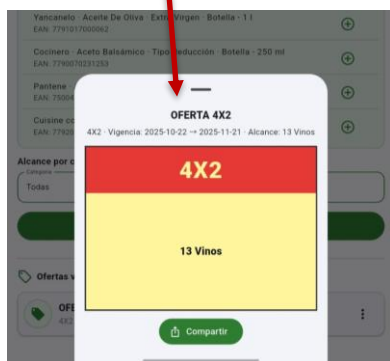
Yancanelo · Aceite De Oliva · Extra Virgen · Botella · 1 l
EAN: 7791017000062

Cocinero · Aceto Balsámico · Tipo Reducción · Botella · 250 ml
EAN: 7790070231253

Pantene
EAN: 75004

Cuisine
EAN: 7792

Alcance por c
Categoría
Todas

Ofertas v

OFE
4X2

OFERTA 4X2
4X2 · Vigencia: 2025-10-22 → 2025-11-21 · Alcance: 13 Vinos

4X2

13 Vinos

Compartir